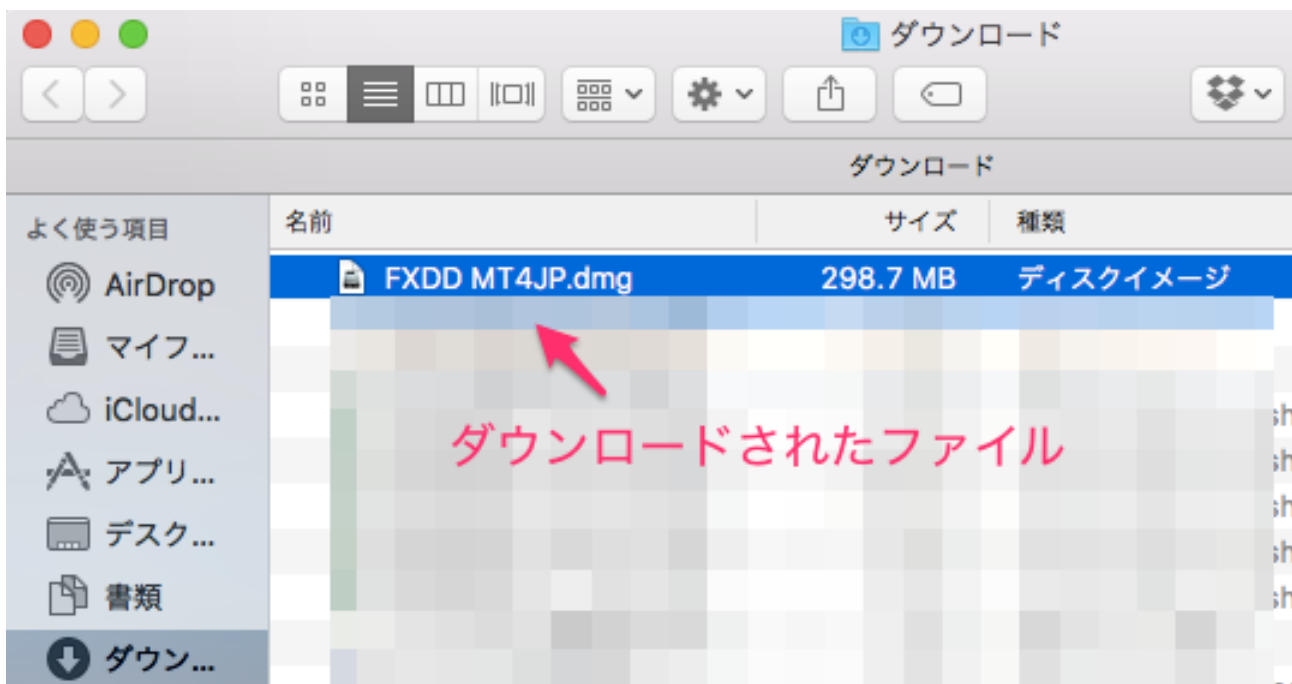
ダウンロード

ダウンロード

よく使う項目
AirDrop
マイフ...
iCloud...
アプリ...
デスク...
書類
ダウン...

| 名前 | サイズ | 種類 |
|---|---|---|
| FXDD MT4JP.dmg | 298.7 MB | ディスクイメージ |

ダウンロードされたファイル